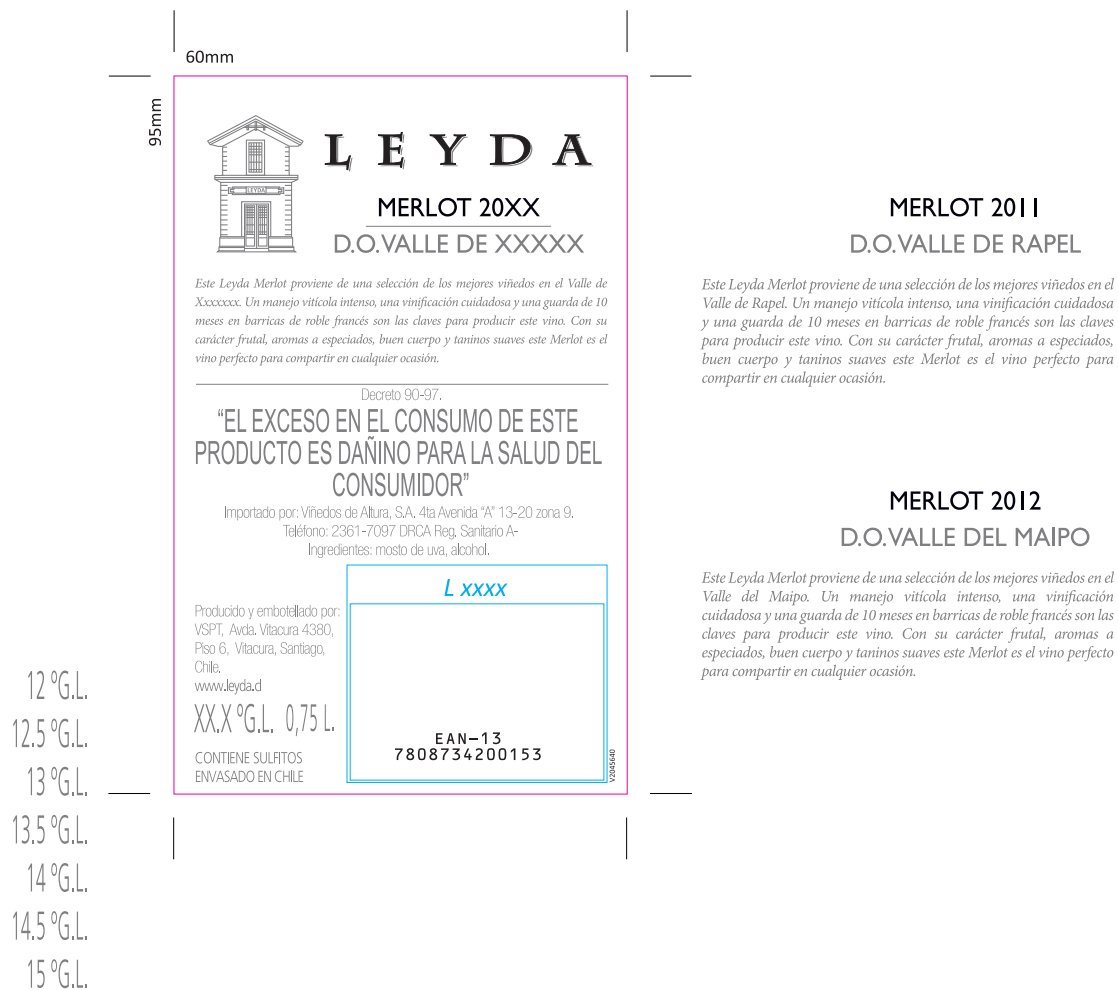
60mm

95mm

LEYDA

LEYDA

MERLOT 20XX
D.O.VALLE DE XXXXX

Este Leyda Merlot proviene de una selección de los mejores viñedos en el Valle de Xxxxxxx. Un manejo vitícola intenso, una vinificación cuidadosa y una guarda de 10 meses en barricas de roble francés son las claves para producir este vino. Con su carácter frutal, aromas a especiados, buen cuerpo y taninos suaves este Merlot es el vino perfecto para compartir en cualquier ocasión.

Decreto 90-97.
"EL EXCESO EN EL CONSUMO DE ESTE PRODUCTO ES DAÑINO PARA LA SALUD DEL CONSUMIDOR"

Importado por: Viñedos de Altura, S.A. 4ta Avenida "A" 13-20 zona 9. Teléfono: 2361-7097 DRCA Reg. Sanitario A-
Ingredientes: mosto de uva, alcohol.

L xxxx

Producido y embotellado por: VSPT, Avda. Vitacura 4380, Piso 6, Vitacura, Santiago, Chile.
www.leyda.cl

XX,X ºG.L. 0,75 L.

CONTIENE SULFITOS
ENVASADO EN CHILE

EAN-13
7808734200153

V2045640

12 ºG.L.
12.5 ºG.L.
13 ºG.L.
13.5 ºG.L.
14 ºG.L.
14.5 ºG.L.
15 ºG.L.

MERLOT 2011
D.O.VALLE DE RAPEL

Este Leyda Merlot proviene de una selección de los mejores viñedos en el Valle de Rapel. Un manejo vitícola intenso, una vinificación cuidadosa y una guarda de 10 meses en barricas de roble francés son las claves para producir este vino. Con su carácter frutal, aromas a especiados, buen cuerpo y taninos suaves este Merlot es el vino perfecto para compartir en cualquier ocasión.

MERLOT 2012
D.O.VALLE DEL MAIPO

Este Leyda Merlot proviene de una selección de los mejores viñedos en el Valle del Maipo. Un manejo vitícola intenso, una vinificación cuidadosa y una guarda de 10 meses en barricas de roble francés son las claves para producir este vino. Con su carácter frutal, aromas a especiados, buen cuerpo y taninos suaves este Merlot es el vino perfecto para compartir en cualquier ocasión.